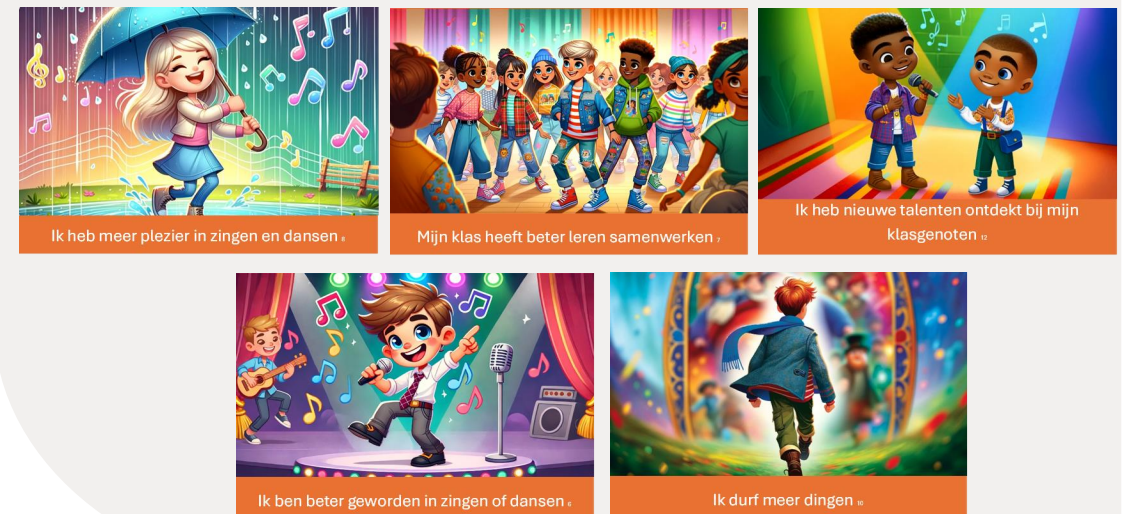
Ik heb meer plezier in zingen en dansen 8

Mijn klas heeft beter leren samenwerken 7

Ik heb nieuwe talenten ontdekt bij mijn klasgenoten 12

Ik ben beter geworden in zingen of dansen 6

Ik durf meer dingen 10